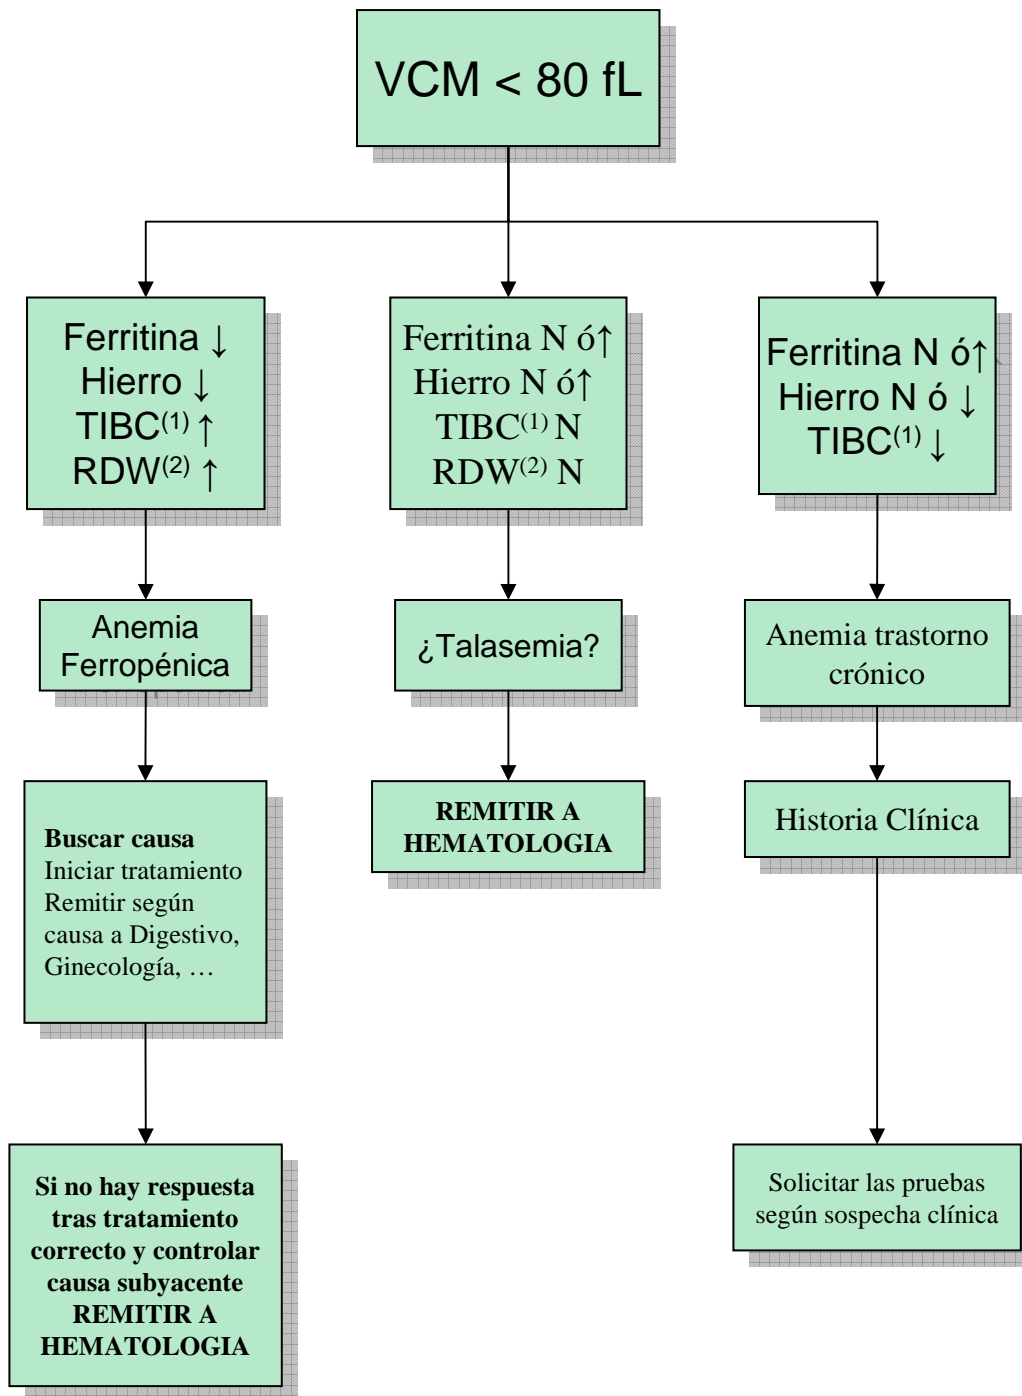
VCM < 80 fL

Ferritina ↓
Hierro ↓
TIBC$^{(1)}$ ↑
RDW$^{(2)}$ ↑

Anemia Ferropénica

**Buscar causa**
Iniciar tratamiento
Remitir según causa a Digestivo, Ginecología, …

**Si no hay respuesta tras tratamiento correcto y controlar causa subyacente REMITIR A HEMATOLOGIA**

Ferritina N ó↑
Hierro N ó↑
TIBC$^{(1)}$ N
RDW$^{(2)}$ N

¿Talasemia?

**REMITIR A HEMATOLOGIA**

Ferritina N ó↑
Hierro N ó ↓
TIBC$^{(1)}$ ↓

Anemia trastorno crónico

Historia Clínica

Solicitar las pruebas según sospecha clínica